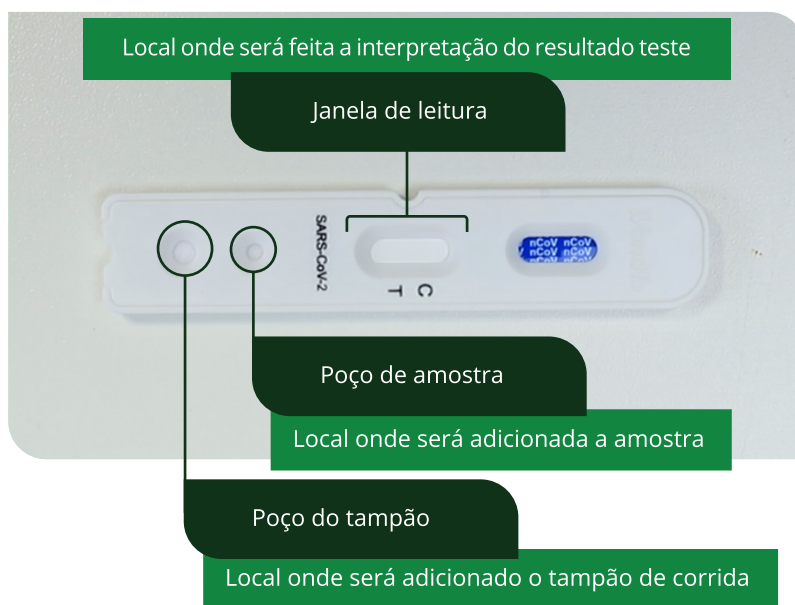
Local onde será feita a interpretação do resultado teste

Janela de leitura

SARS-CoV-2

C
T

nCoV nCoV
nCoV nCoV

Poço de amostra

Local onde será adicionada a amostra

Poço do tampão

Local onde será adicionado o tampão de corrida